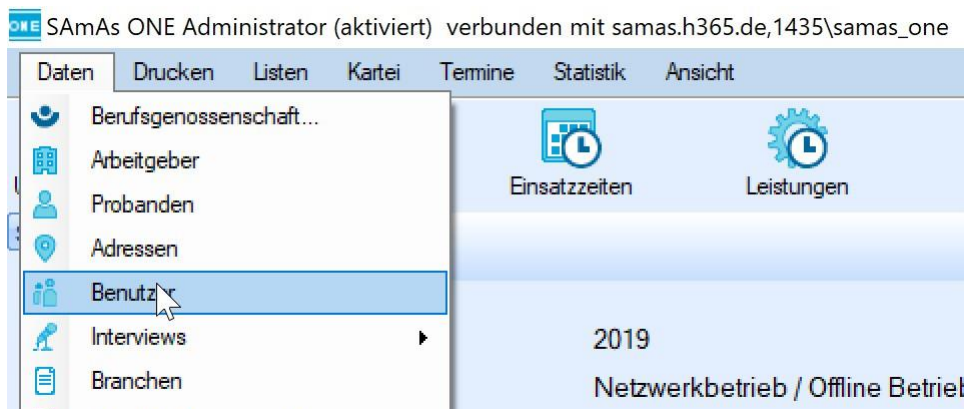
ONE SAmAs ONE Administrator (aktiviert) verbunden mit samas.h365.de,1435\samas_one

Daten Drucken Listen Kartei Termine Statistik Ansicht

Berufsgenossenschaft...
Arbeitgeber
Probanden
Adressen
Benutzer
Interviews
Branchen

Einsatzzeiten
Leistungen

2019
Netzwerkbetrieb / Offline Betrieb